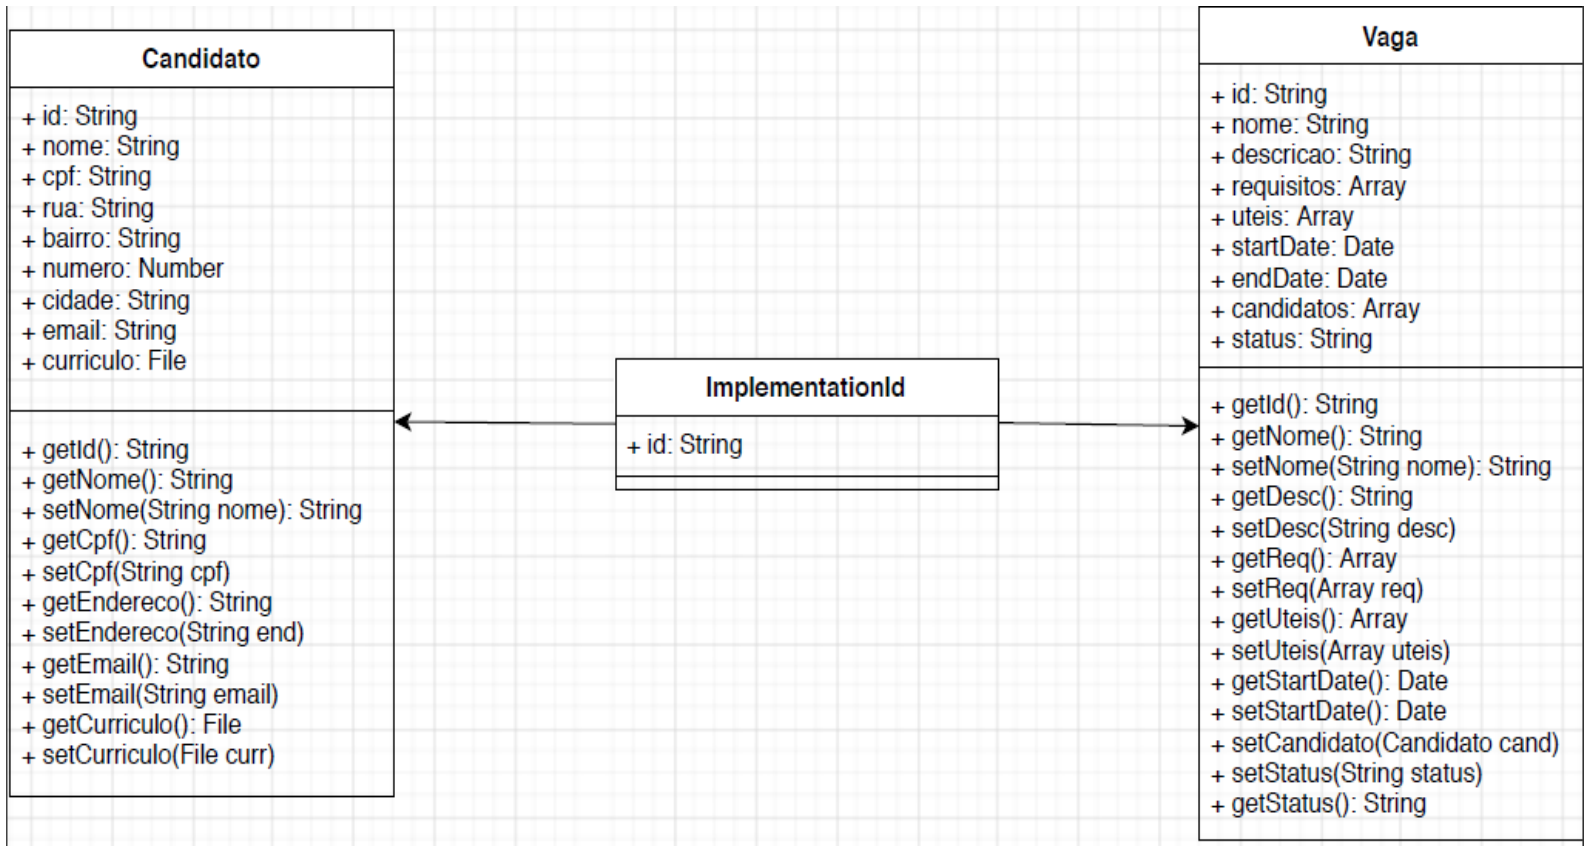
Candidato

+ id: String
+ nome: String
+ cpf: String
+ rua: String
+ bairro: String
+ numero: Number
+ cidade: String
+ email: String
+ curriculo: File

+ getId(): String
+ getNome(): String
+ setNome(String nome): String
+ getCpf(): String
+ setCpf(String cpf)
+ getEndereco(): String
+ setEndereco(String end)
+ getEmail(): String
+ setEmail(String email)
+ getCurriculo(): File
+ setCurriculo(File curr)

ImplementationId

+ id: String

Vaga

+ id: String
+ nome: String
+ descricao: String
+ requisitos: Array
+ uteis: Array
+ startDate: Date
+ endDate: Date
+ candidatos: Array
+ status: String

+ getId(): String
+ getNome(): String
+ setNome(String nome): String
+ getDesc(): String
+ setDesc(String desc)
+ getReq(): Array
+ setReq(Array req)
+ getUteis(): Array
+ setUteis(Array uteis)
+ getStartDate(): Date
+ setStartDate(): Date
+ setCandidato(Candidato cand)
+ setStatus(String status)
+ getStatus(): String